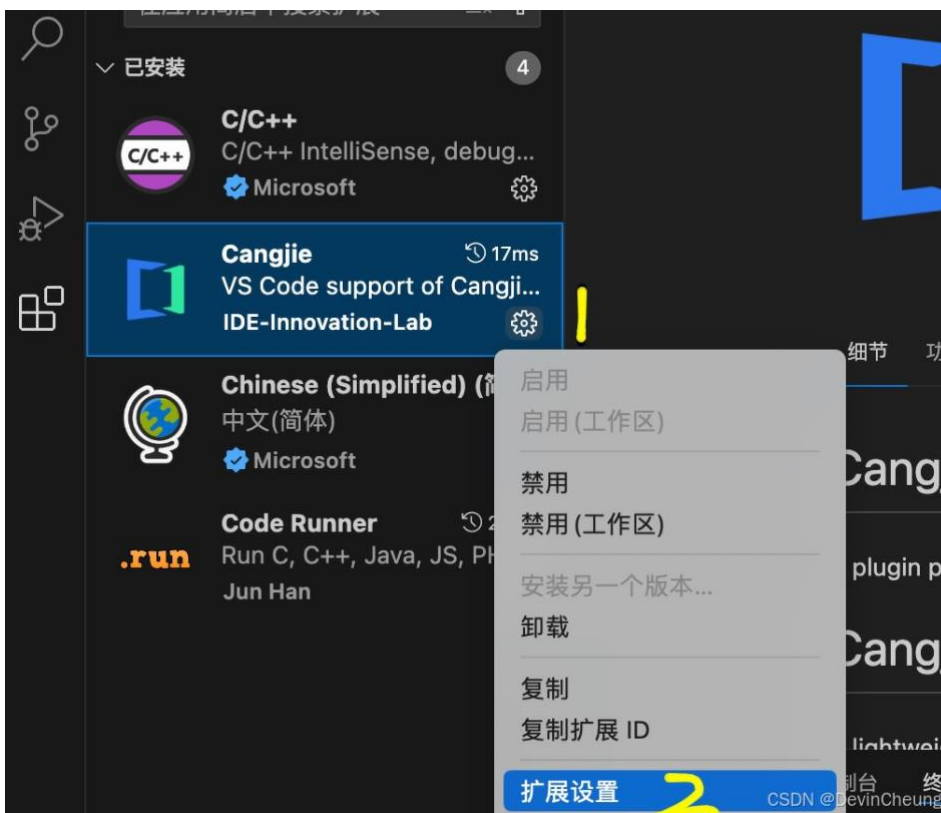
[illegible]

已安装 4

C/C++
C/C++ IntelliSense, debug...
Microsoft

Cangjie 17ms
VS Code support of Cangji...
IDE-Innovation-Lab

Chinese (Simplified) (
中文(简体)
Microsoft

Code Runner
.run
Run C, C++, Java, JS, PH
Jun Han

1

启用
启用 (工作区)
禁用
禁用 (工作区)
安装另一个版本...
卸载
复制
复制扩展 ID
扩展设置

2

细节
Cang
plugin p
Cang
lightwei
制台

CSDN @DevinCheung